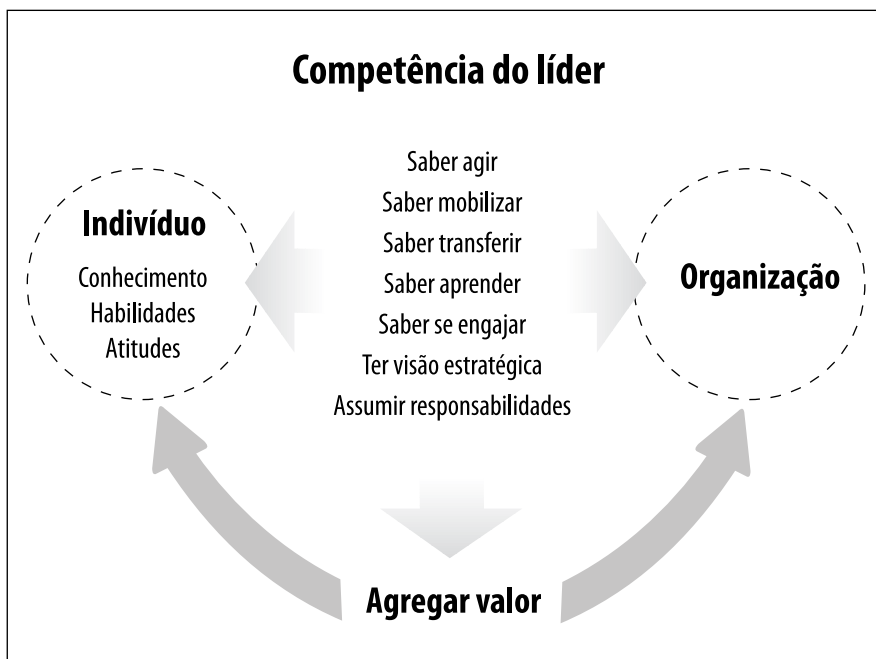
Competência do líder

Indivíduo

Conhecimento
Habilidades
Atitudes

Saber agir
Saber mobilizar
Saber transferir
Saber aprender
Saber se engajar
Ter visão estratégica
Assumir responsabilidades

Organização

Agregar valor